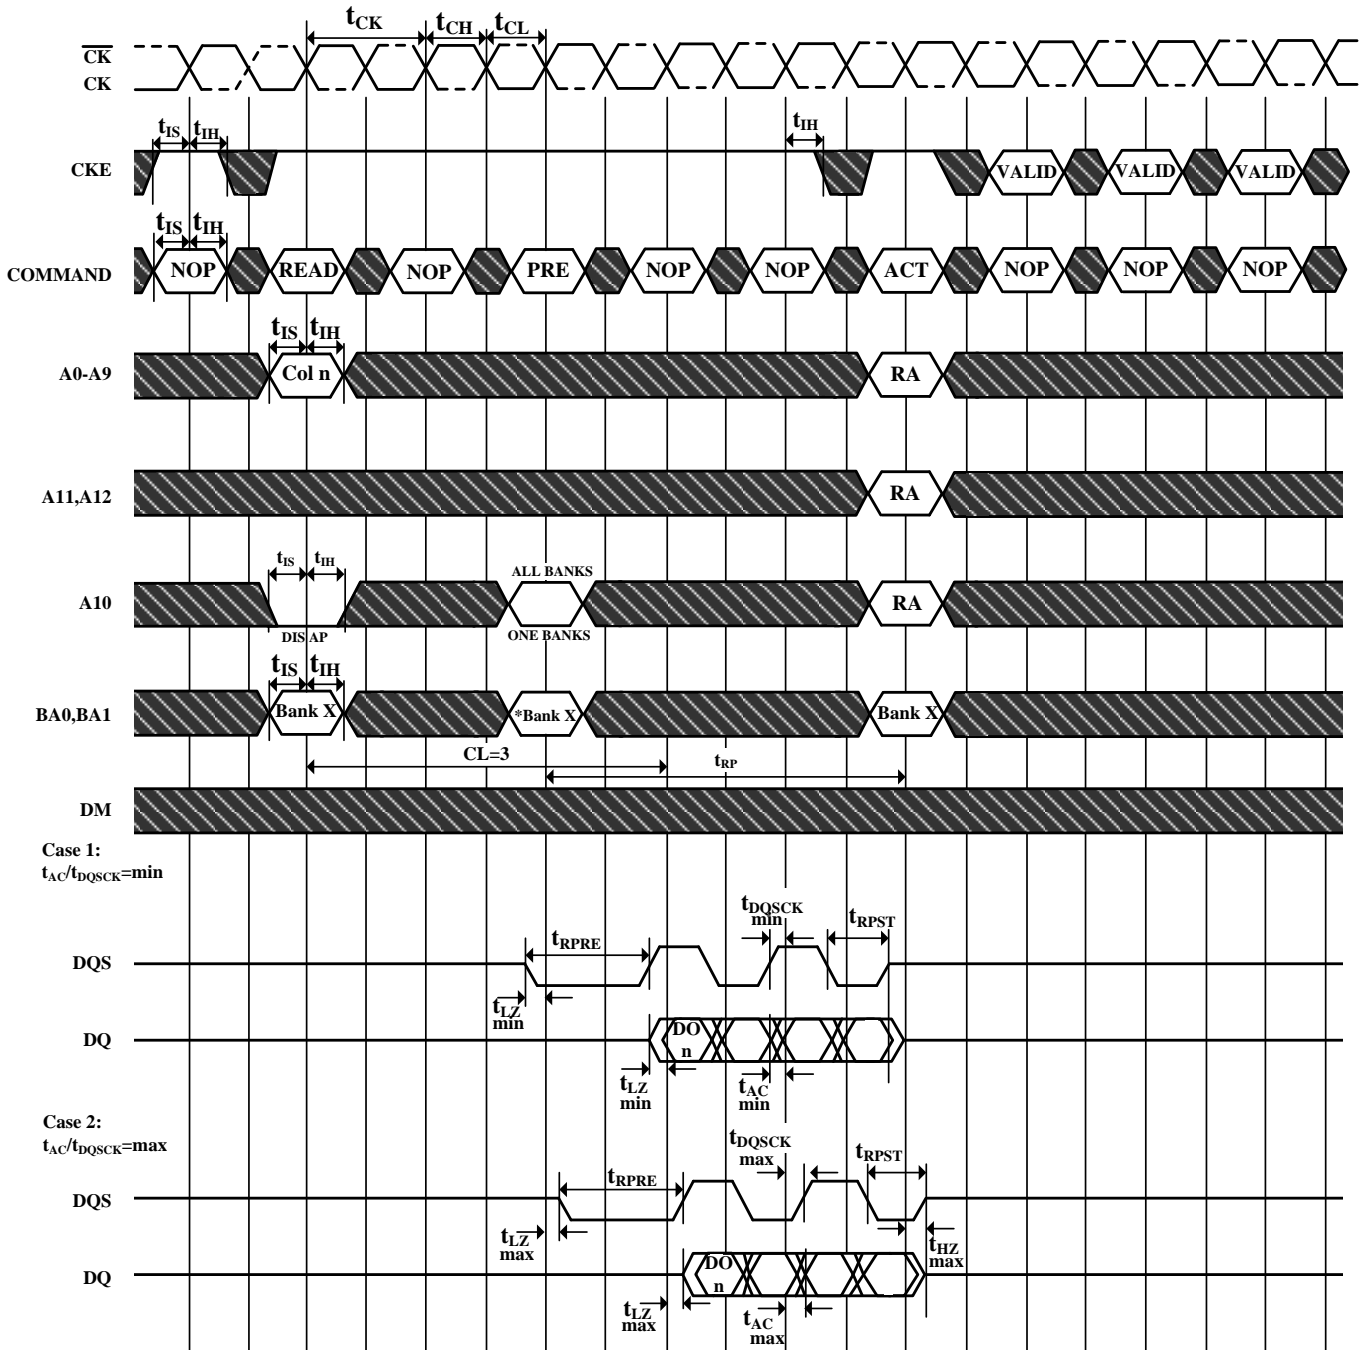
$t_{CK}$ $t_{CH}$ $t_{CL}$

$\overline{CK}$

CK

$t_{IS}$ $t_{IH}$ $t_{IH}$

CKE VALID VALID VALID

$t_{IS}$ $t_{IH}$

COMMAND NOP READ NOP PRE NOP NOP ACT NOP NOP NOP

$t_{IS}$ $t_{IH}$

A0-A9 Col n RA

A11,A12 RA

$t_{IS}$ $t_{IH}$

ALL BANKS

A10 RA

DIS AP

ONE BANKS

$t_{IS}$ $t_{IH}$

BA0,BA1 Bank X *Bank X Bank X

CL=3

$t_{RP}$

DM

Case 1:
$t_{AC}/t_{DQSCK}$=min

$t_{DQSCK}$ min

$t_{RPST}$

$t_{RPRE}$

DQS

$t_{LZ}$ min

DQ DO n

$t_{LZ}$ min

$t_{AC}$ min

Case 2:
$t_{AC}/t_{DQSCK}$=max

$t_{DQSCK}$ max

$t_{RPST}$

$t_{RPRE}$

DQS

$t_{LZ}$ max

$t_{HZ}$ max

DQ DO n

$t_{LZ}$ max

$t_{AC}$ max